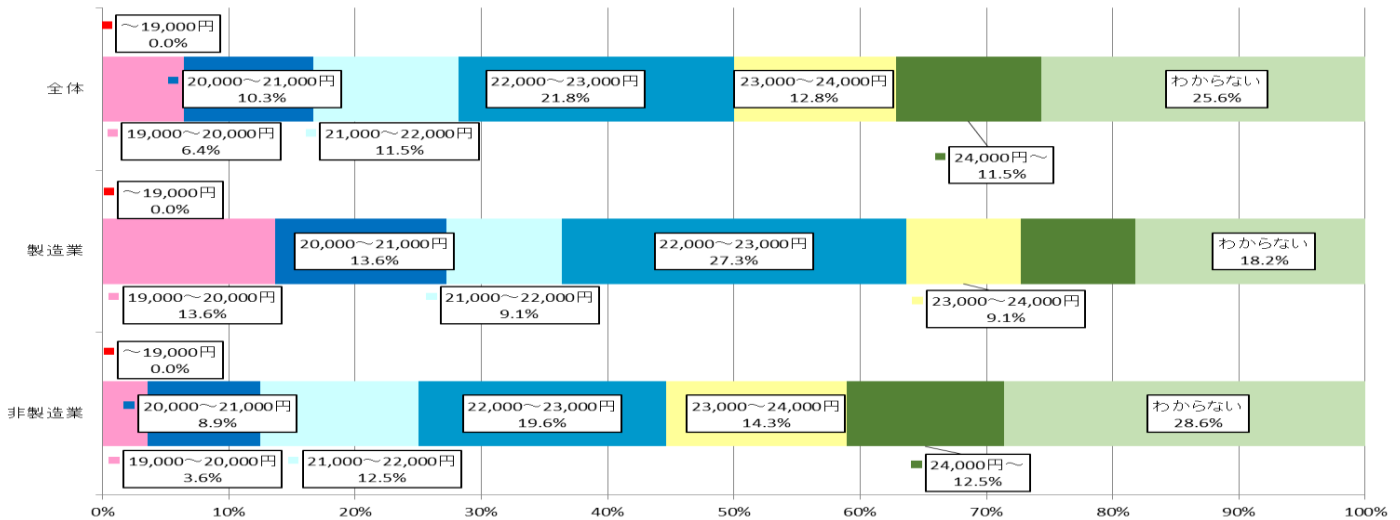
～19,000円
0.0%

全体

20,000～21,000円
10.3%

22,000～23,000円
21.8%

23,000～24,000円
12.8%

わからない
25.6%

19,000～20,000円
6.4%

21,000～22,000円
11.5%

24,000円～
11.5%

～19,000円
0.0%

製造業

20,000～21,000円
13.6%

22,000～23,000円
27.3%

わからない
18.2%

19,000～20,000円
13.6%

21,000～22,000円
9.1%

23,000～24,000円
9.1%

～19,000円
0.0%

非製造業

20,000～21,000円
8.9%

22,000～23,000円
19.6%

23,000～24,000円
14.3%

わからない
28.6%

19,000～20,000円
3.6%

21,000～22,000円
12.5%

24,000円～
12.5%

0% 10% 20% 30% 40% 50% 60% 70% 80% 90% 100%